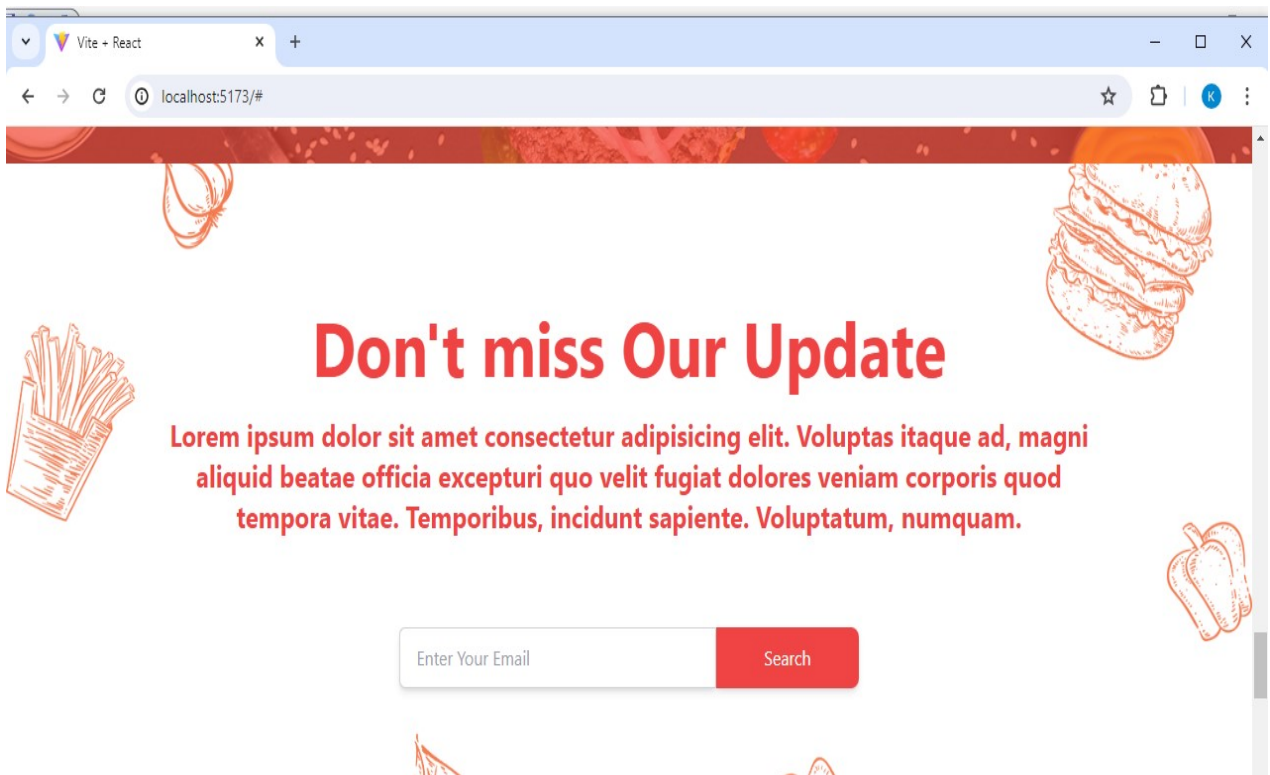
Vite + React

localhost:5173/#

K

Don't miss Our Update

Lorem ipsum dolor sit amet consectetur adipisicing elit. Voluptas itaque ad, magni aliquid beatae officia excepturi quo velit fugiat dolores veniam corporis quod tempora vitae. Temporibus, incidunt sapiente. Voluptatum, numquam.

Enter Your Email

Search